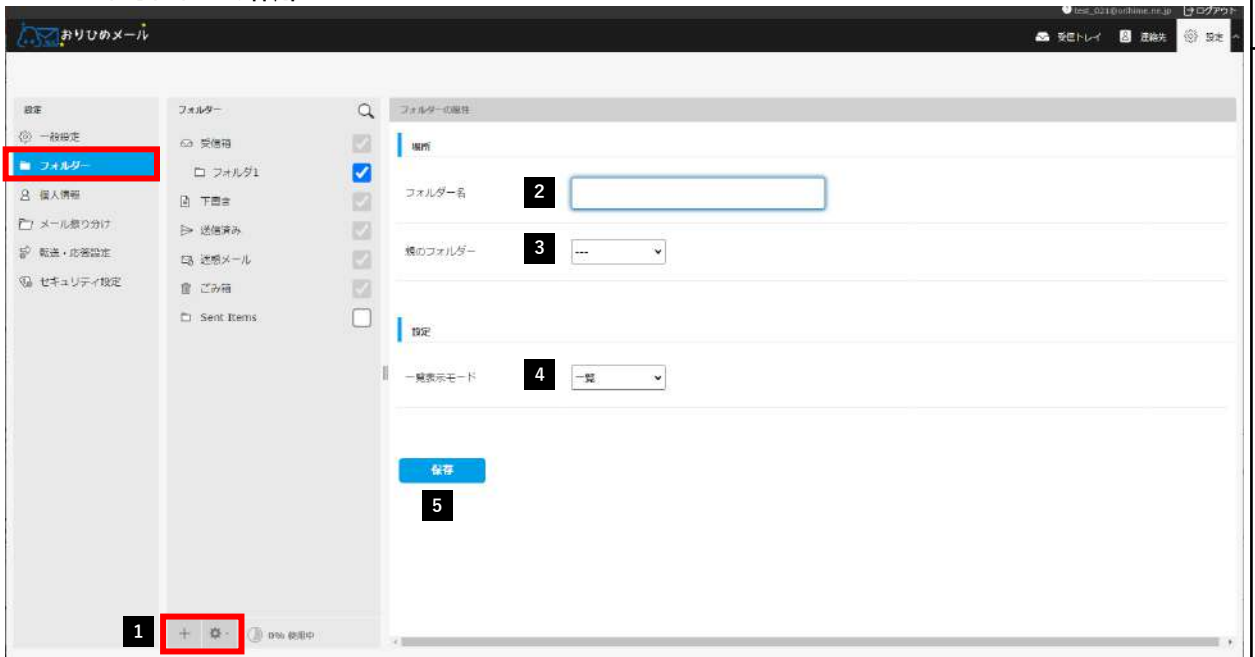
test_021@orihime.ne.jp ログアウト

おりひめメール

受信トレイ 連絡先 設定

設定
一般設定
フォルダー
個人情報
メール振り分け
転送・応答設定
セキュリティ設定

フォルダー
受信箱
フォルダ1
下書き
送信済み
迷惑メール
ごみ箱
Sent Items

1
+
0% 使用中

フォルダーの属性

場所

フォルダー名 2

親のフォルダー 3 ---

設定

一覧表示モード 4 一覧

保存
5